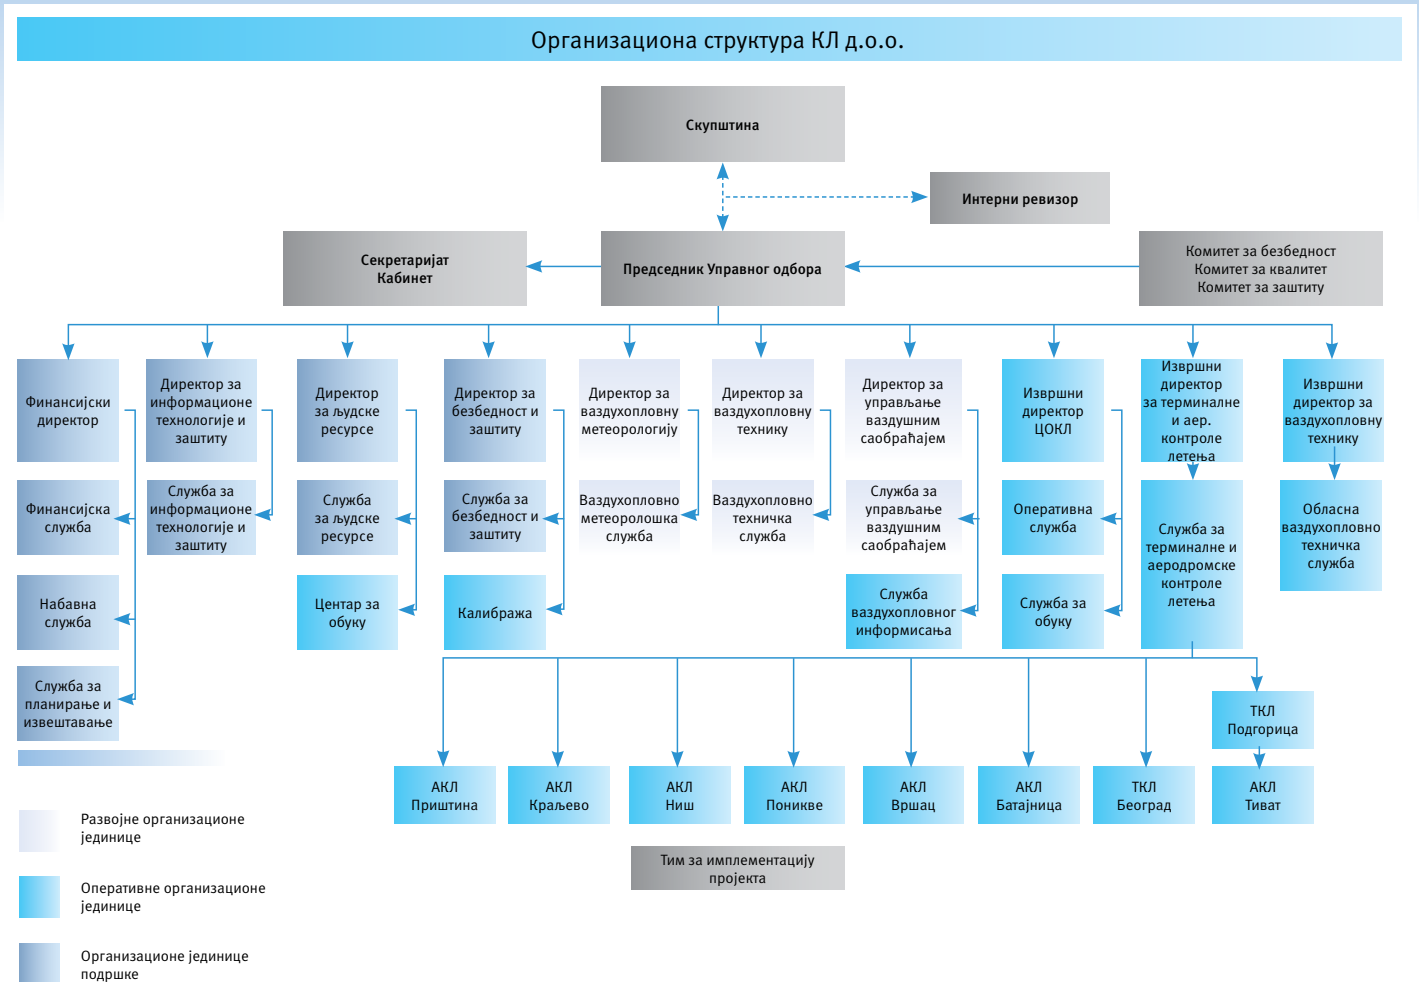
Организациона структура КЛ д.о.о.

Скупштина

Интерни ревизор

Секретаријат
Кабинет

Председник Управног одбора

Комитет за безбедност
Комитет за квалитет
Комитет за заштиту

Финансијски директор

Финансијска служба

Набавна служба

Служба за планирање и извештавање

Директор за информационе технологије и заштиту

Служба за информационе технологије и заштиту

Директор за људске ресурсе

Служба за људске ресурсе

Центар за обуку

Директор за безбедност и заштиту

Служба за безбедност и заштиту

Калибража

Директор за ваздухопловну метеорологију

Ваздухопловно метеоролошка служба

Директор за ваздухопловну технику

Ваздухопловно техничка служба

Директор за управљање ваздушним саобраћајем

Служба за управљање ваздушним саобраћајем

Служба ваздухопловног информисања

Извршни директор ЦОКЛ

Оперативна служба

Служба за обуку

Извршни директор за терминалне и аер. контроле летења

Служба за терминалне и аеродромске контроле летења

Извршни директор за ваздухопловну технику

Обласна ваздухопловно техничка служба

ТКЛ
Подгорица

АКЛ
Приштина

АКЛ
Краљево

АКЛ
Ниш

АКЛ
Поникве

АКЛ
Вршац

АКЛ
Батајница

ТКЛ
Београд

АКЛ
Тиват

Тим за имплементацију пројекта

Развојне организационе јединице

Оперативне организационе јединице

Организационе јединице подршке